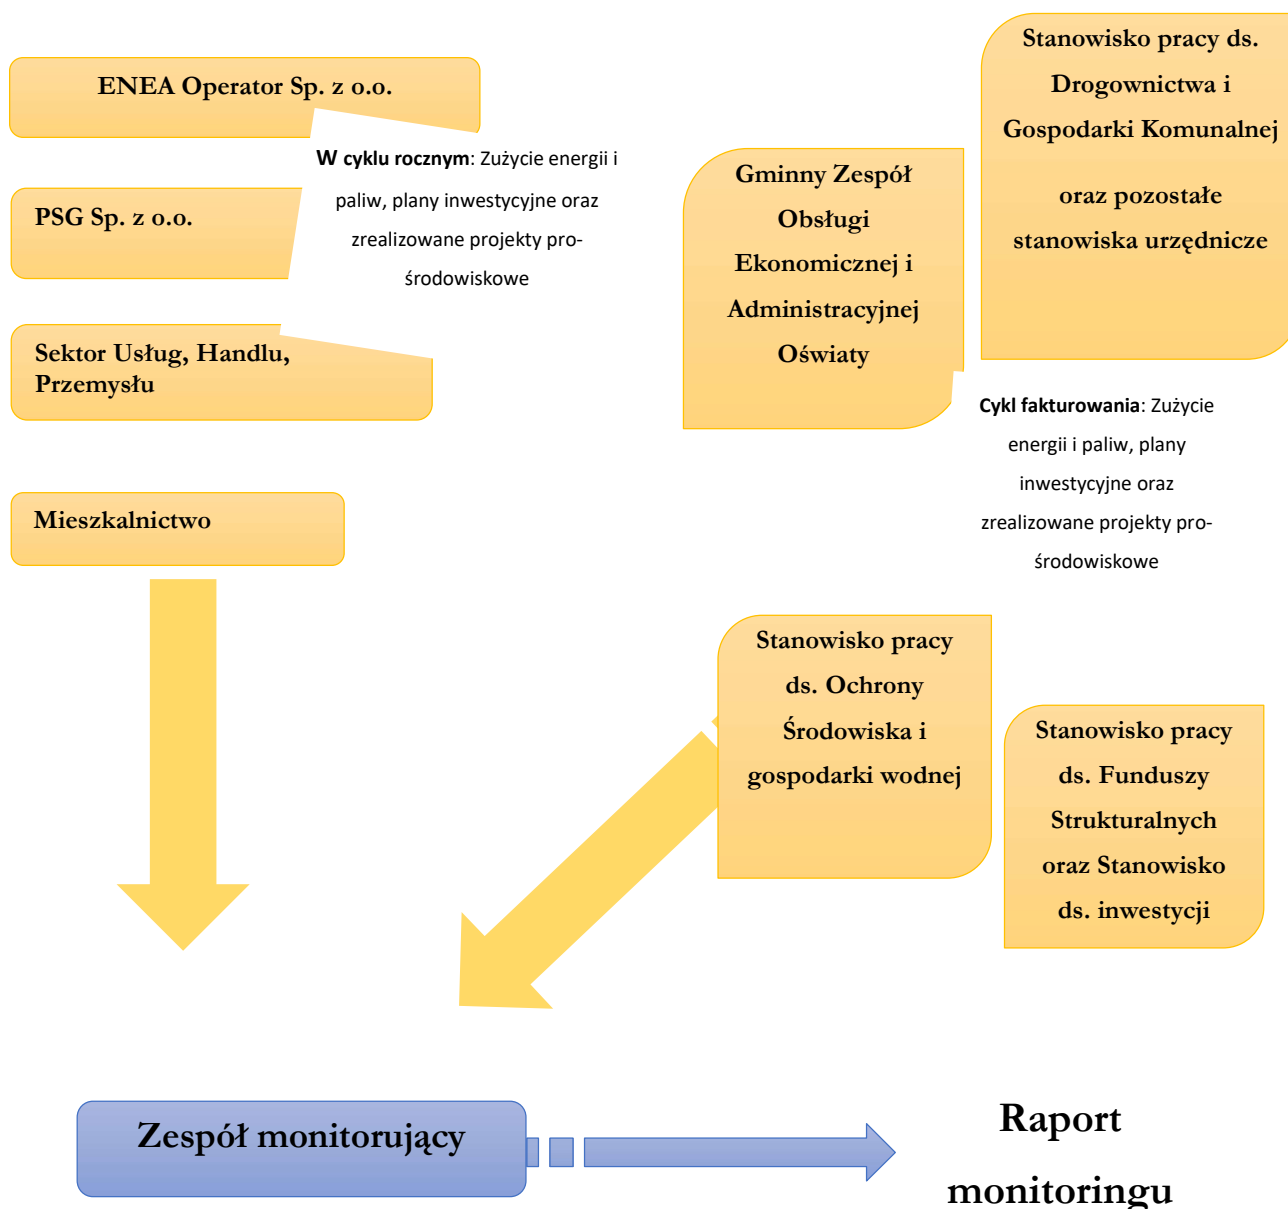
ENEA Operator Sp. z o.o.

PSG Sp. z o.o.

Sektor Usług, Handlu, Przemysłu

Mieszkalnictwo

**W cyklu rocznym**: Zużycie energii i paliw, plany inwestycyjne oraz zrealizowane projekty pro-środowiskowe

Gminny Zespół Obsługi Ekonomicznej i Administracyjnej Oświaty

Stanowisko pracy ds. Drogownictwa i Gospodarki Komunalnej

oraz pozostałe stanowiska urzędnicze

**Cykl fakturowania**: Zużycie energii i paliw, plany inwestycyjne oraz zrealizowane projekty pro-środowiskowe

Stanowisko pracy ds. Ochrony Środowiska i gospodarki wodnej

Stanowisko pracy ds. Funduszy Strukturalnych oraz Stanowisko ds. inwestycji

Zespół monitorujący

Raport monitoringu